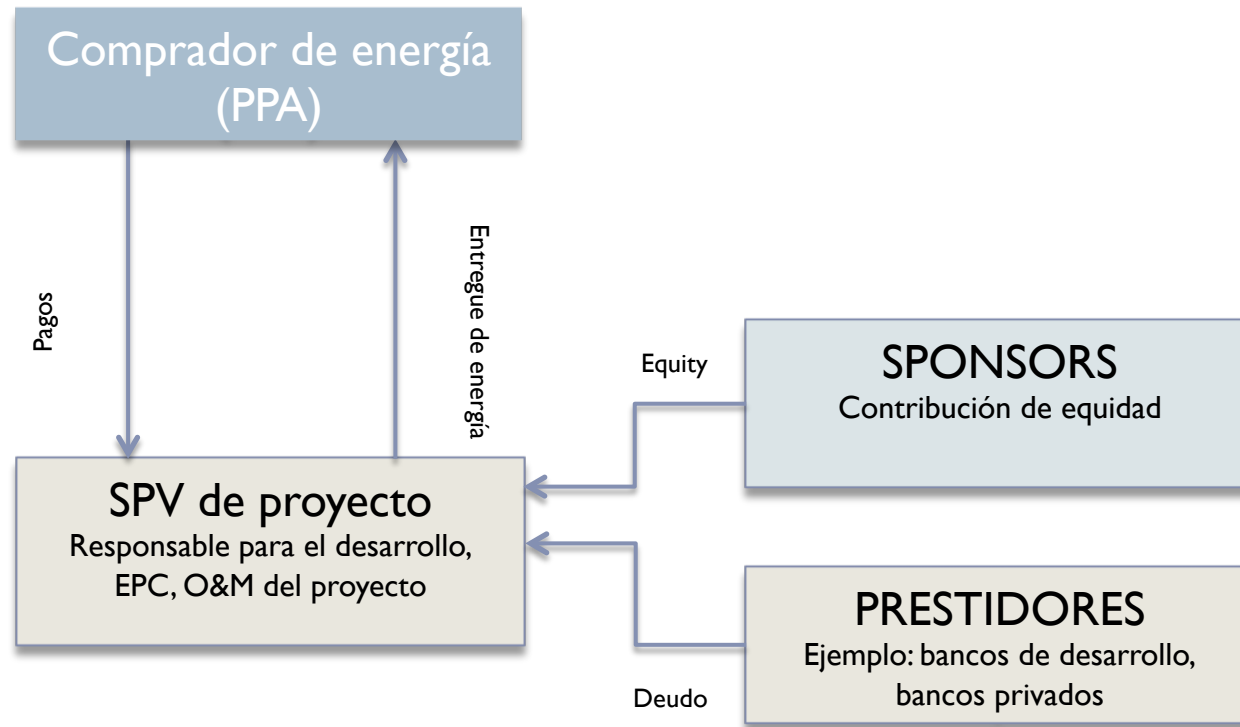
Comprador de energía (PPA)

Pagos

Entregue de energía

Equity

SPONSORS
Contribución de equidad

SPV de proyecto
Responsable para el desarrollo, EPC, O&M del proyecto

PRESTIDORES
Ejemplo: bancos de desarrollo, bancos privados

Deudo